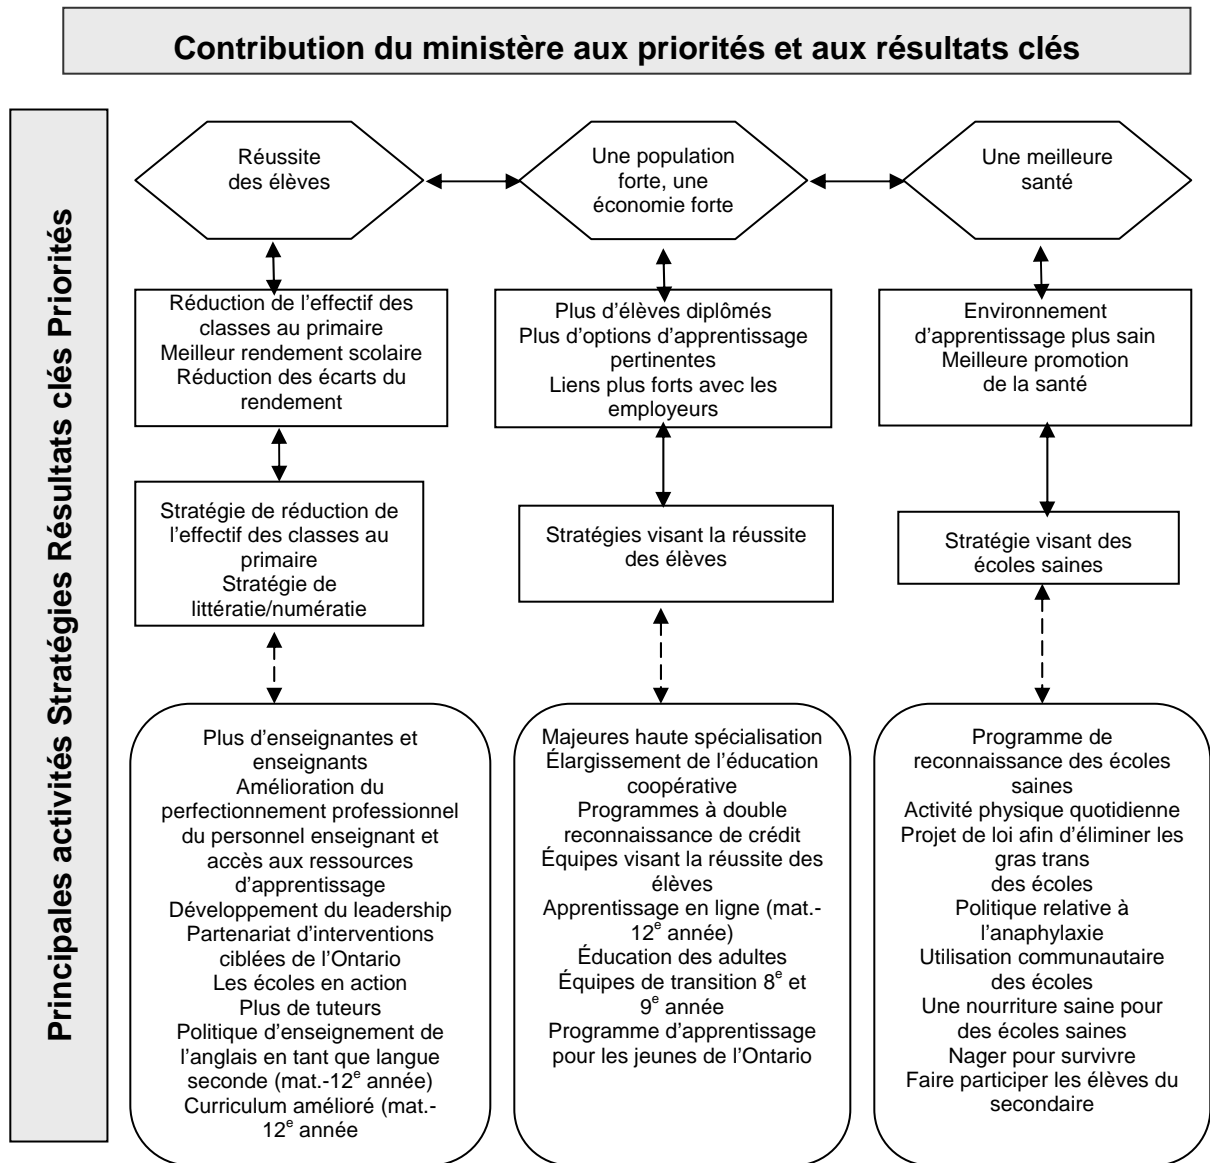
Contribution du ministère aux priorités et aux résultats clés

Principales activités Stratégies Résultats clés Priorités

Réussite des élèves

Une population forte, une économie forte

Une meilleure santé

Réduction de l'effectif des classes au primaire
Meilleur rendement scolaire
Réduction des écarts du rendement

Plus d'élèves diplômés
Plus d'options d'apprentissage pertinentes
Liens plus forts avec les employeurs

Environnement d'apprentissage plus sain
Meilleure promotion de la santé

Stratégie de réduction de l'effectif des classes au primaire
Stratégie de littératie/numératie

Stratégies visant la réussite des élèves

Stratégie visant des écoles saines

Plus d'enseignantes et enseignants
Amélioration du perfectionnement professionnel du personnel enseignant et accès aux ressources d'apprentissage
Développement du leadership
Partenariat d'interventions ciblées de l'Ontario
Les écoles en action
Plus de tuteurs
Politique d'enseignement de l'anglais en tant que langue seconde (mat.-12$^{e}$ année)
Curriculum amélioré (mat.-12$^{e}$ année

Majeures haute spécialisation
Élargissement de l'éducation coopérative
Programmes à double reconnaissance de crédit
Équipes visant la réussite des élèves
Apprentissage en ligne (mat.-12$^{e}$ année)
Éducation des adultes
Équipes de transition 8$^{e}$ et 9$^{e}$ année
Programme d'apprentissage pour les jeunes de l'Ontario

Programme de reconnaissance des écoles saines
Activité physique quotidienne
Projet de loi afin d'éliminer les gras trans des écoles
Politique relative à l'anaphylaxie
Utilisation communautaire des écoles
Une nourriture saine pour des écoles saines
Nager pour survivre
Faire participer les élèves du secondaire